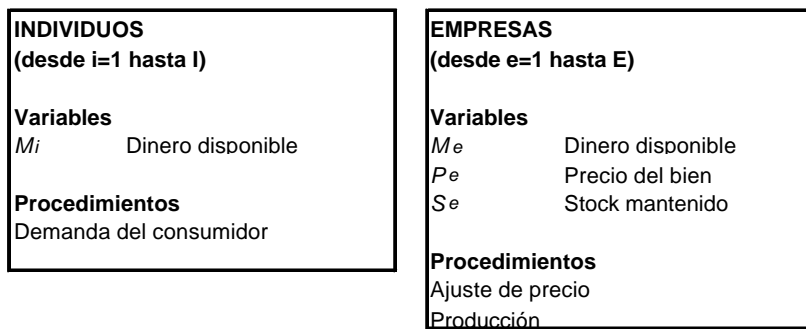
**INDIVIDUOS**
**(desde i=1 hasta I)**

**Variables**
*Mi* Dinero disponible

**Procedimientos**
Demanda del consumidor

**EMPRESAS**
**(desde e=1 hasta E)**

**Variables**
*Me* Dinero disponible
*Pe* Precio del bien
*Se* Stock mantenido

**Procedimientos**
Ajuste de precio
Producción